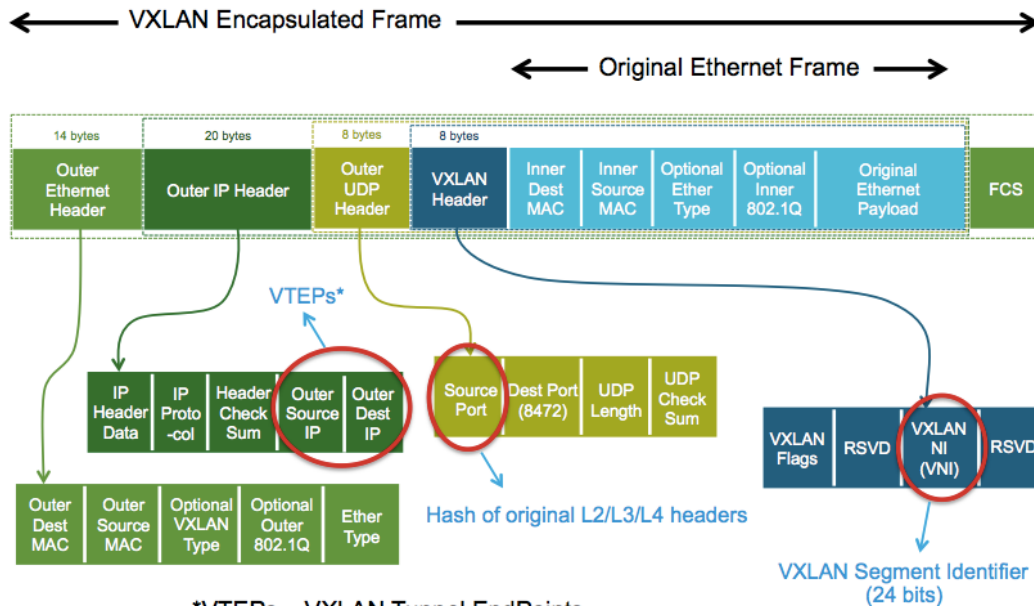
VXLAN Encapsulated Frame

Original Ethernet Frame

14 bytes
Outer Ethernet Header

20 bytes
Outer IP Header

8 bytes
Outer UDP Header

8 bytes
VXLAN Header

Inner Dest MAC

Inner Source MAC

Optional Ether Type

Optional Inner 802.1Q

Original Ethernet Payload

FCS

VTEPs*

| IP Header Data | IP Proto -col | Header Check Sum | Outer Source IP | Outer Dest IP |
|---|---|---|---|---|

| Source Port | Dest Port (8472) | UDP Length | UDP Check Sum |
|---|---|---|---|

| VXLAN Flags | RSVD | VXLAN NI (VNI) | RSVD |
|---|---|---|---|

| Outer Dest MAC | Outer Source MAC | Optional VXLAN Type | Optional Outer 802.1Q | Ether Type |
|---|---|---|---|---|

Hash of original L2/L3/L4 headers

VXLAN Segment Identifier (24 bits)

*VTEPs – VXLAN Tunnel EndPoints